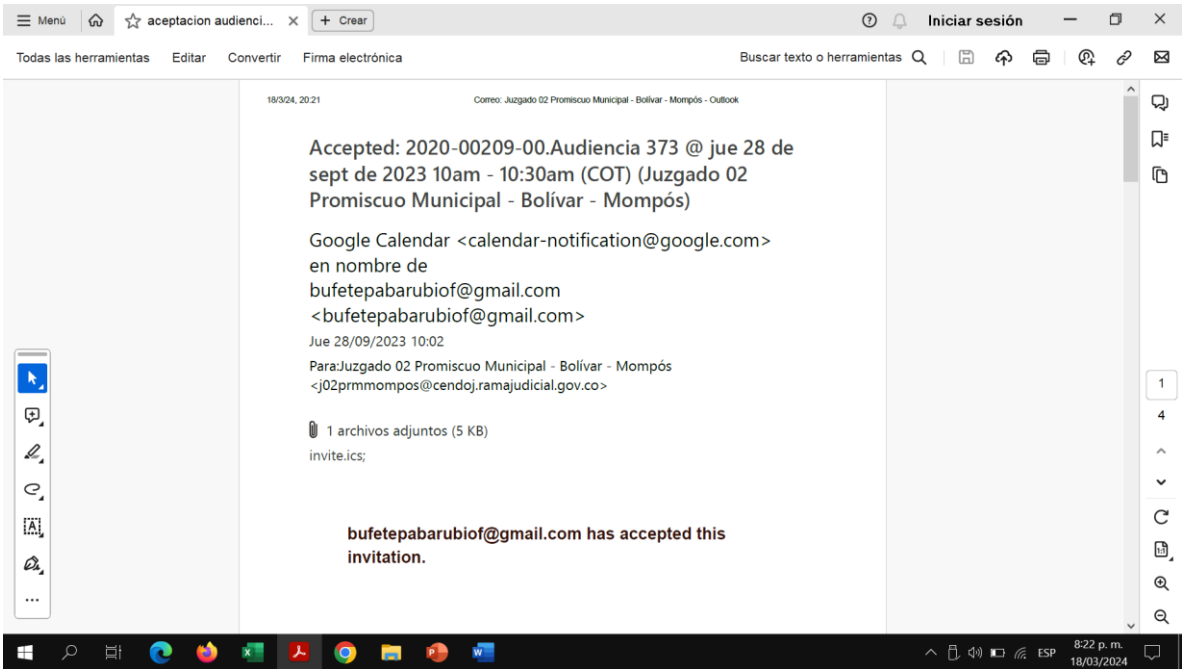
Menú aceptacion audienci... × + Crear

Iniciar sesión

Todas las herramientas Editar Convertir Firma electrónica

Buscar texto o herramientas

18/3/24, 20:21 Correo: Juzgado 02 Promiscuo Municipal - Bolívar - Mompós - Outlook

Accepted: 2020-00209-00.Audiencia 373 @ jue 28 de sept de 2023 10am - 10:30am (COT) (Juzgado 02 Promiscuo Municipal - Bolívar - Mompós)

Google Calendar <calendar-notification@google.com> en nombre de bufetepabarubiof@gmail.com <bufetepabarubiof@gmail.com>

Jue 28/09/2023 10:02

Para:Juzgado 02 Promiscuo Municipal - Bolívar - Mompós <j02prmmompos@cendoj.ramajudicial.gov.co>

1 archivos adjuntos (5 KB)

invite.ics;

bufetepabarubiof@gmail.com has accepted this invitation.

1

4

ESP

8:22 p. m.
18/03/2024